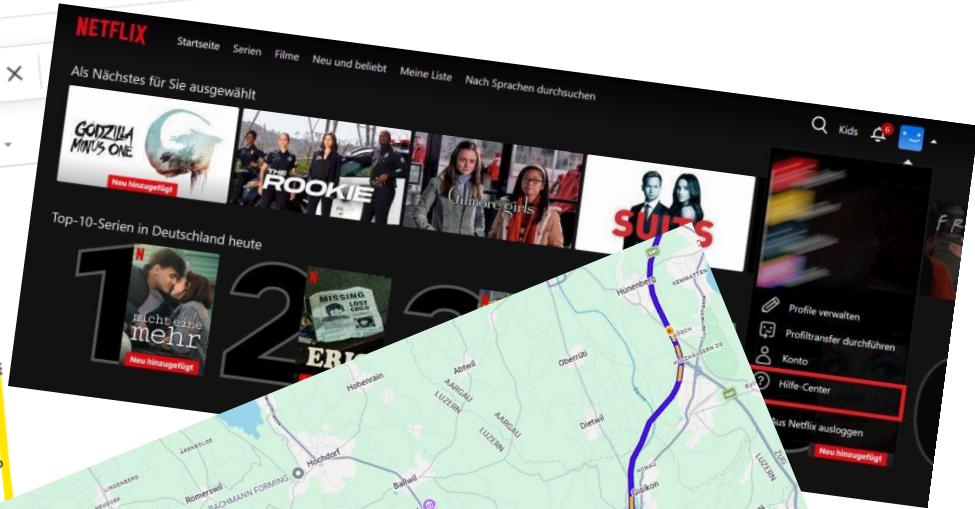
NETFLIX Startseite Serien Filme Neu und beliebt Meine Liste Nach Sprachen durchsuchen

Kids 6

Als Nächstes für Sie ausgewählt

GODZILLA MINUS ONE

Neu hinzugefügt

THE ROOKIE

Gilmore girls

SUITS

Top-10-Serien in Deutschland heute

nicht eine mehr

Neu hinzugefügt

MISSING LOST CHILD

ERIC

Profile verwalten

Profiltransfer durchführen

Konto

Hilfe-Center

Aus Netflix ausloggen

Neu hinzugefügt

Hünenberg

Oberrüti

Abtwil

AARGAU

LUZERN

AARGAU

LUZERN

Dietwil

Hohenrain

Hochdorf

Ballwil

Römerswil

BACHMANN FORMING

Gisikon

LUZERN